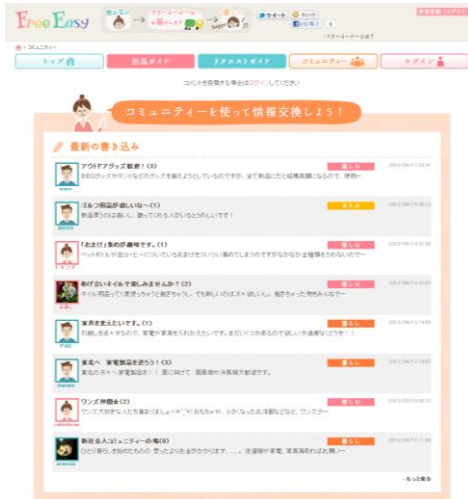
Free Easy

ツイート
いいね！

コミュニティー

トップ
出品ガイド
リクエストガイド
コミュニティー
ログイン

コメントを投稿する場合はログインしてください

コミュニティーを使って情報交換しよう！

最新の書き込み

アウトドアグッズ歓迎！(3)
BBQグッズやテントなどのグッズを揃えようとしているのですが、全て新品だと結構高額になるので、使用…
暮らし

ゴルフ用品が欲しいな～(1)
新品買うのはお高いし、譲ってくれる人がいるとうれしいです！

「おまけ」系の応募ちです。(1)
暮らし

手作り雑貨を楽しみませんか？(2)
暮らし

家具を変えたいです。(1)
暮らし

家電へ　家電製品を譲ろう！(3)
暮らし

ワンズ仲間会(2)
暮らし

新社会人コミュニティーの場(6)
暮らし

もっと見る